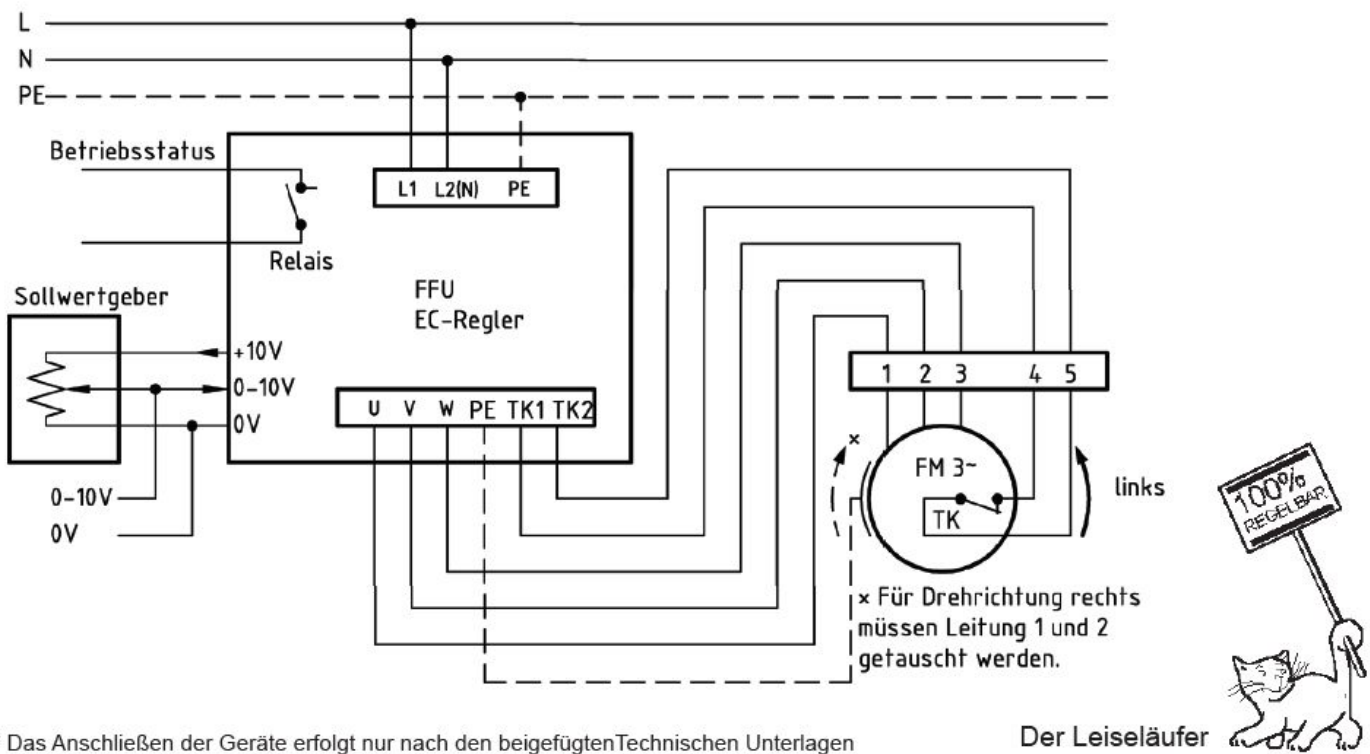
L
N
PE
Betriebsstatus
L1 L2(N) PE
Relais
FFU
EC-Regler
Sollwertgeber
+10V
0-10V
0V
U V W PE TK1 TK2
1 2 3 4 5
×
FM 3~
TK
links
0-10V
0V
× Für Drehrichtung rechts müssen Leitung 1 und 2 getauscht werden.
100% REGELBAR
Der Leiseläufer
Das Anschließen der Geräte erfolgt nur nach den beigefügtenTechnischen Unterlagen